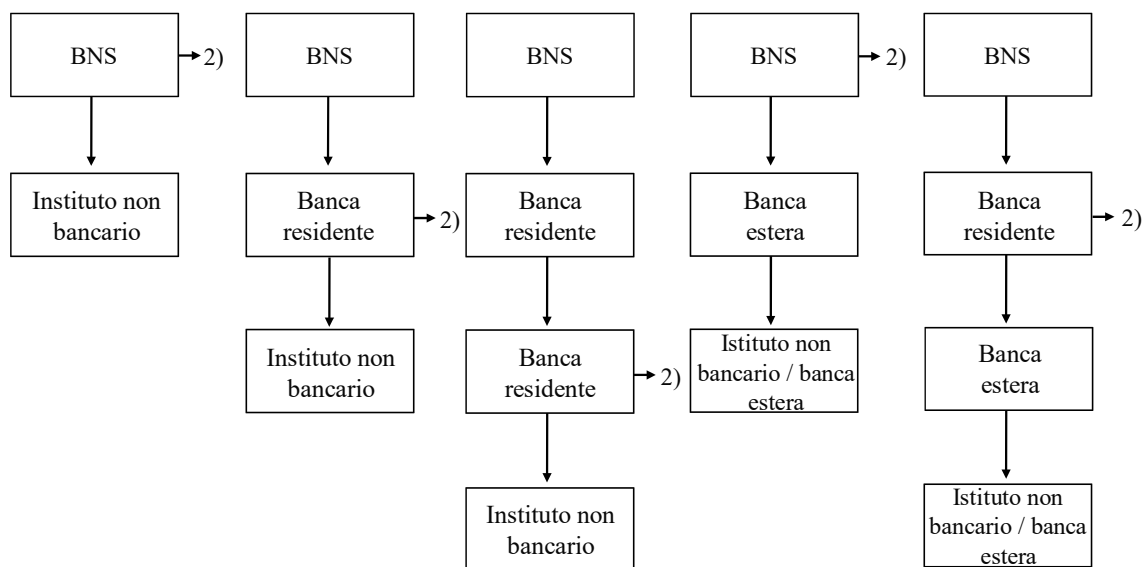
BNS
2)
Instituto non bancario

BNS
Banca residente
2)
Instituto non bancario

BNS
Banca residente
Banca residente
2)
Instituto non bancario

BNS
2)
Banca estera
Istituto non bancario / banca estera

BNS
Banca residente
2)
Banca estera
Istituto non bancario / banca estera